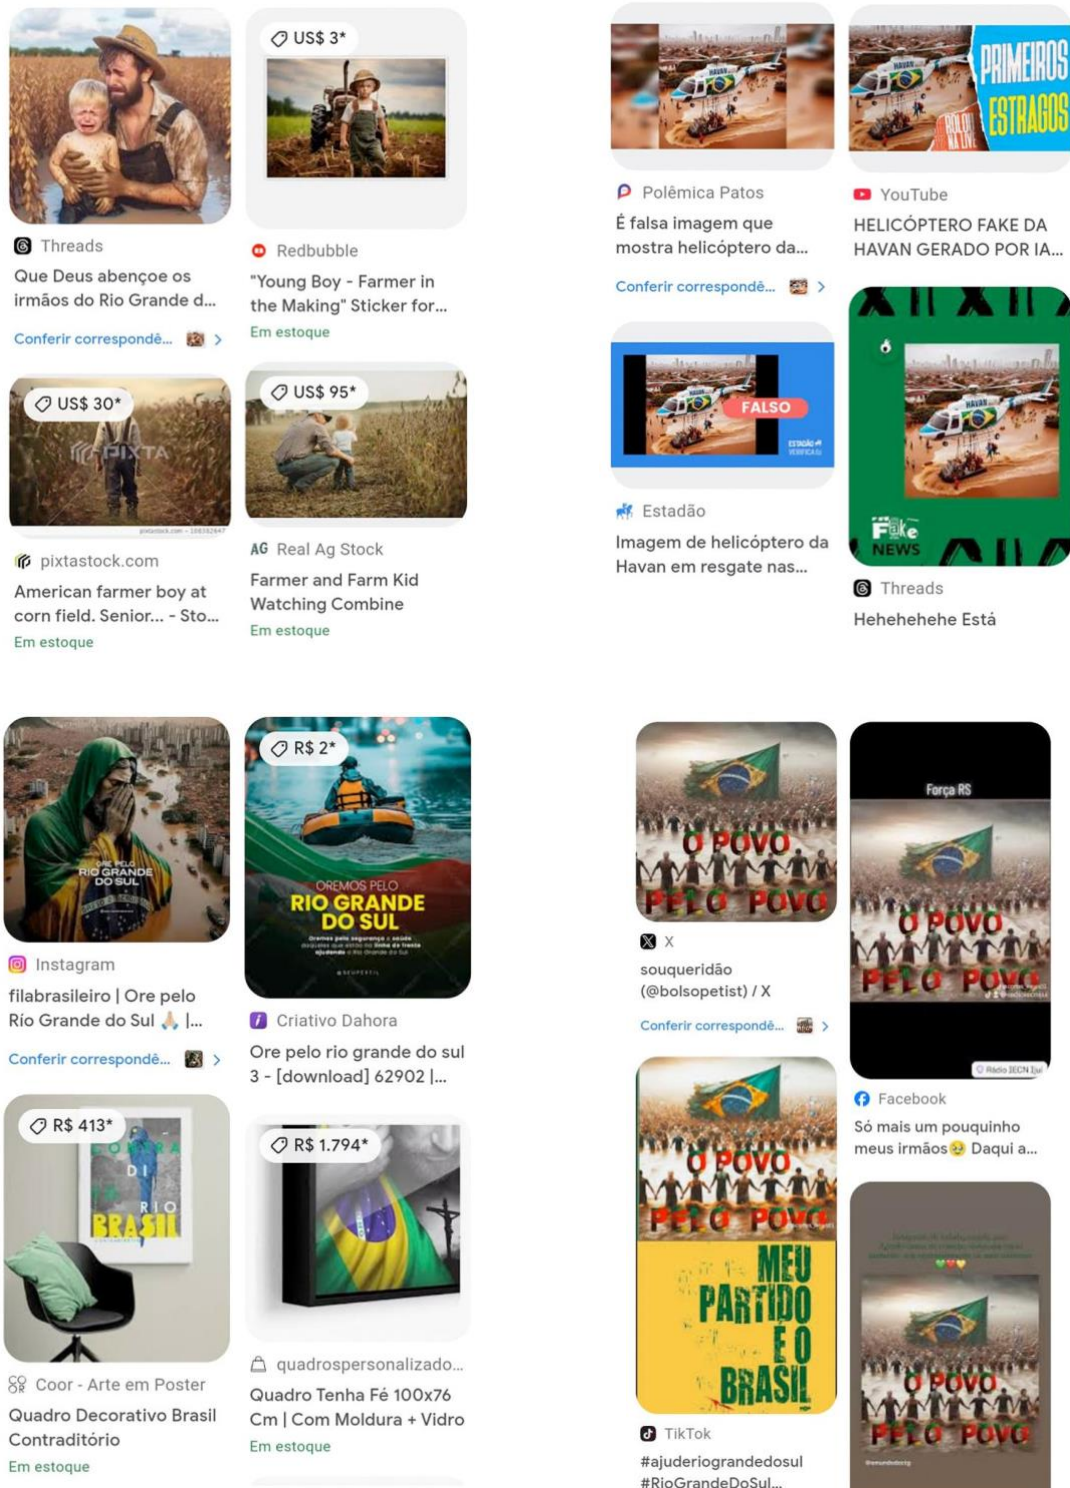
Threads
Que Deus abençoe os irmãos do Rio Grande d...
Conferir correspondê... >

US$ 3*
Redbubble
"Young Boy - Farmer in the Making" Sticker for...
Em estoque

US$ 30*
PIXTA
pixtastock.com
American farmer boy at corn field. Senior... - Sto...
Em estoque

US$ 95*
AG Real Ag Stock
Farmer and Farm Kid Watching Combine
Em estoque

HAVAN
Polêmica Patos
É falsa imagem que mostra helicóptero da...
Conferir correspondê... >

HAVAN
PRIMEIROS ESTRAGOS
ROLOU NA LIVE
YouTube
HELICÓPTERO FAKE DA HAVAN GERADO POR IA...

FALSO
ESTADÃO VERIFICA
Estadão
Imagem de helicóptero da Havan em resgate nas...

HAVAN
Fake NEWS
Threads
Hehehehehe Está

ORE PELO RIO GRANDE DO SUL
Instagram
filabrasileiro | Ore pelo Rio Grande do Sul 🙏 |...
Conferir correspondê... >

R$ 2*
OREMOS PELO RIO GRANDE DO SUL
Criativo Dahora
Ore pelo rio grande do sul 3 - [download] 62902 |...

R$ 413*
DI RIO BRASIL
Coor - Arte em Poster
Quadro Decorativo Brasil Contraditório
Em estoque

R$ 1.794*
quadrospersonalizado...
Quadro Tenha Fé 100x76 Cm | Com Moldura + Vidro
Em estoque

O POVO PELO POVO
X
souqueridão (@bolsopetist) / X
Conferir correspondê... >

O POVO PELO POVO
MEU PARTIDO É O BRASIL
TikTok
#ajuderiograndedosul #RioGrandeDoSul...

Força RS
O POVO PELO POVO
Rádio IECN
Facebook
Só mais um pouquinho meus irmãos😢 Daqui a...

O POVO PELO POVO